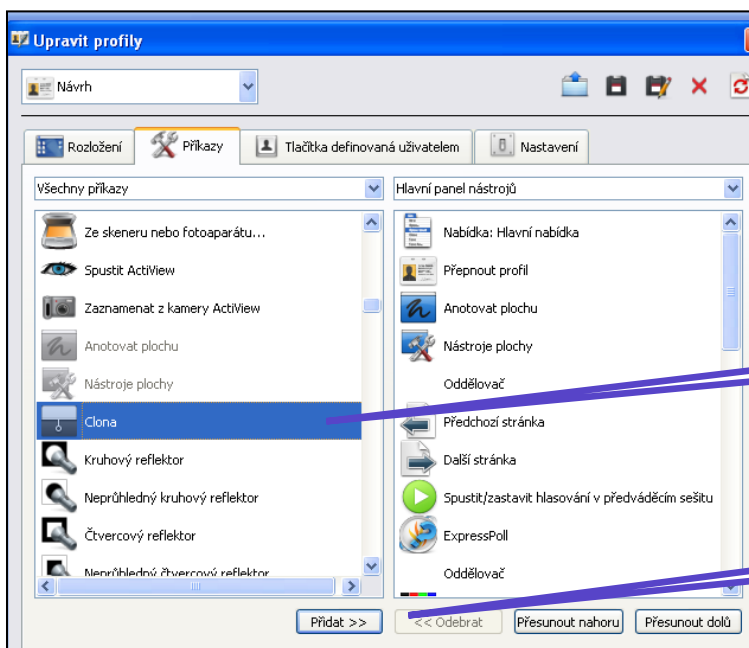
Upravit profily

Návrh

Rozložení
Příkazy
Tlačítka definovaná uživatelem
Nastavení

Všechny příkazy

Ze skeneru nebo fotoaparátu...
Spustit ActiView
Zaznamenat z kamery ActiView
Anotovat plochu
Nástroje plochy
Clona
Kruhový reflektor
Neprůhledný kruhový reflektor
Čtvercový reflektor
Neprůhledný čtvercový reflektor

Hlavní panel nástrojů

Nabídka: Hlavní nabídka
Přepnout profil
Anotovat plochu
Nástroje plochy
Oddělovač
Předchozí stránka
Další stránka
Spustit/zastavit hlasování v předváděcím sešitu
ExpressPoll
Oddělovač

Přidat >>
<< Odebrat
Přesunout nahoru
Přesunout dolů